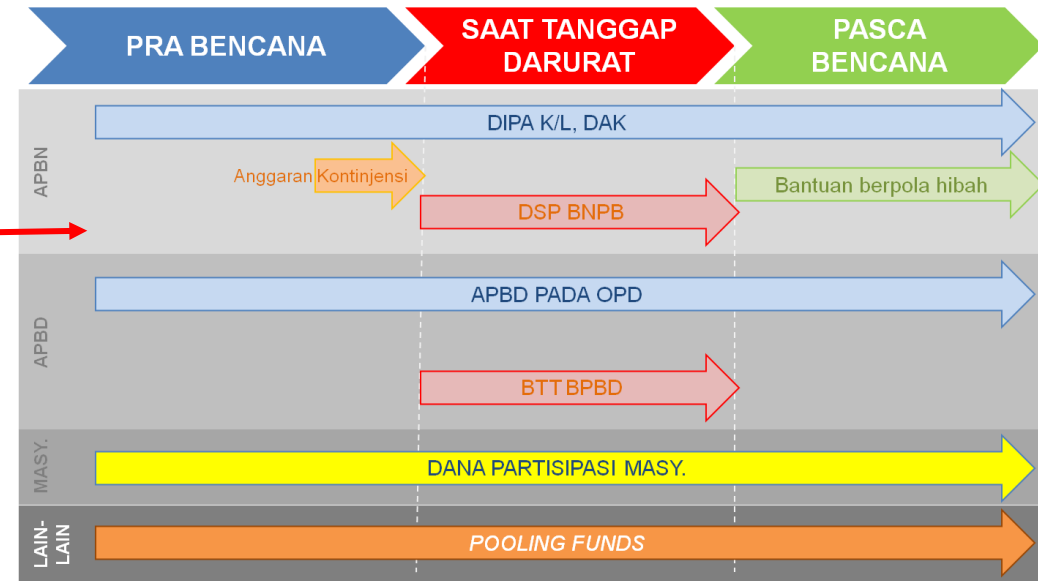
PRA BENCANA

SAAT TANGGAP DARURAT

PASCA BENCANA

APBN

DIPA K/L, DAK

Anggaran Kontinjensi

Bantuan berpola hibah

DSP BNPB

APBD

APBD PADA OPD

BTT BPBD

MASY.

DANA PARTISIPASI MASY.

LAIN-LAIN

POOLING FUNDS